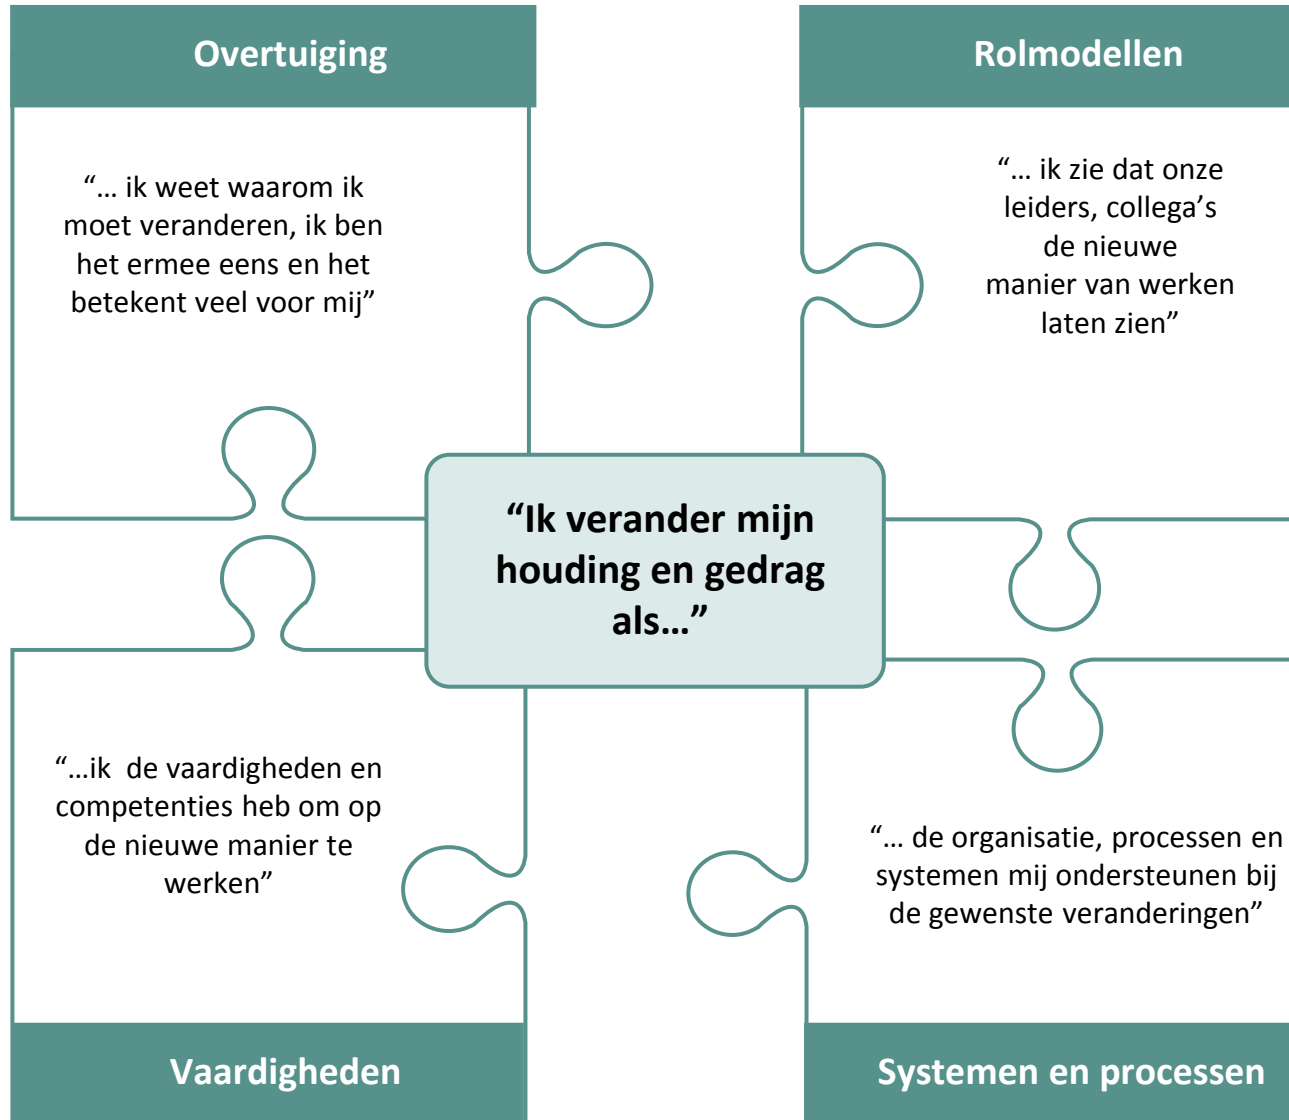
Overtuiging

"… ik weet waarom ik moet veranderen, ik ben het ermee eens en het betekent veel voor mij"

Rolmodellen

"… ik zie dat onze leiders, collega's de nieuwe manier van werken laten zien"

"Ik verander mijn houding en gedrag als…"

"…ik de vaardigheden en competenties heb om op de nieuwe manier te werken"

"… de organisatie, processen en systemen mij ondersteunen bij de gewenste veranderingen"

Vaardigheden

Systemen en processen